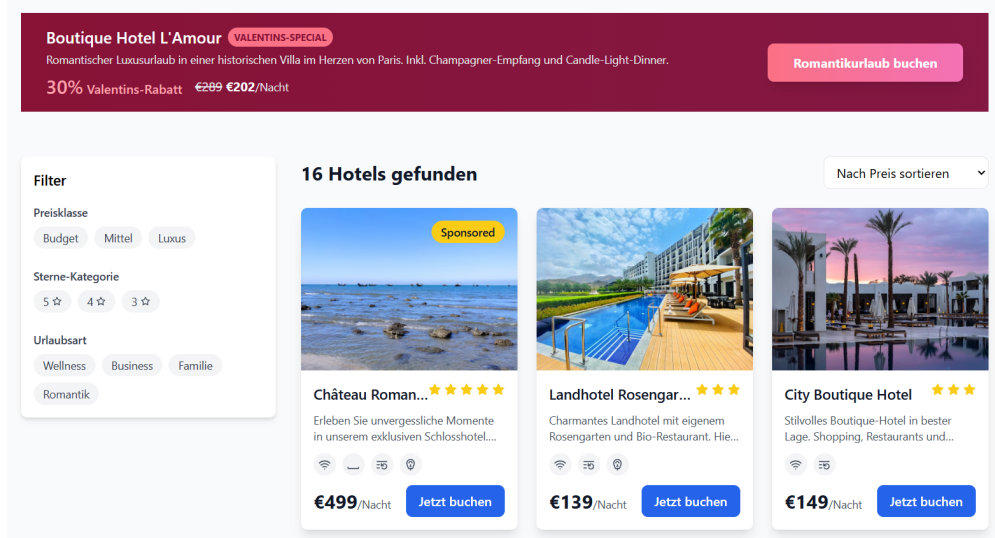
Boutique Hotel L'Amour VALENTINS-SPECIAL

Romantischer Luxusurlaub in einer historischen Villa im Herzen von Paris. Inkl. Champagner-Empfang und Candle-Light-Dinner.

30% Valentins-Rabatt ~~€289~~ €202/Nacht

Romantikurlaub buchen

Filter

Preisklasse

Budget Mittel Luxus

Sterne-Kategorie

5 ☆ 4 ☆ 3 ☆

Urlaubsart

Wellness Business Familie Romantik

16 Hotels gefunden

Nach Preis sortieren

Sponsored

Château Roman... ★★★★★

Erleben Sie unvergessliche Momente in unserem exklusiven Schlosshotel....

€499/Nacht Jetzt buchen

Landhotel Rosengar... ★★★

Charmantes Landhotel mit eigenem Rosengarten und Bio-Restaurant. Hie...

€139/Nacht Jetzt buchen

City Boutique Hotel ★★★

Stilvolles Boutique-Hotel in bester Lage. Shopping, Restaurants und...

€149/Nacht Jetzt buchen